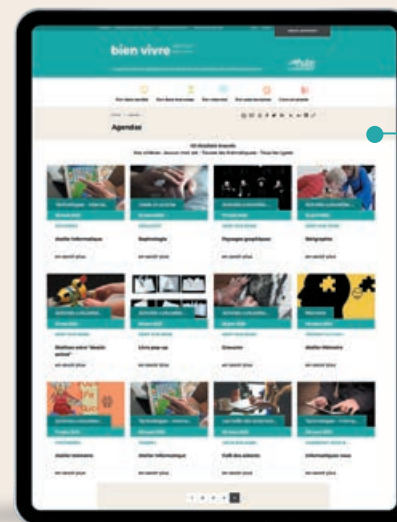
bien vivre

Agendas

Atelier Informatique

Sophrologie

Paysages graphiques

Serigraphie

en savoir plus

en savoir plus

en savoir plus

en savoir plus

Livre pop-up

Gravure

Atelier Mémoire

en savoir plus

en savoir plus

en savoir plus

en savoir plus

Atelier Informatique

Café des aidants

en savoir plus

en savoir plus

en savoir plus

en savoir plus